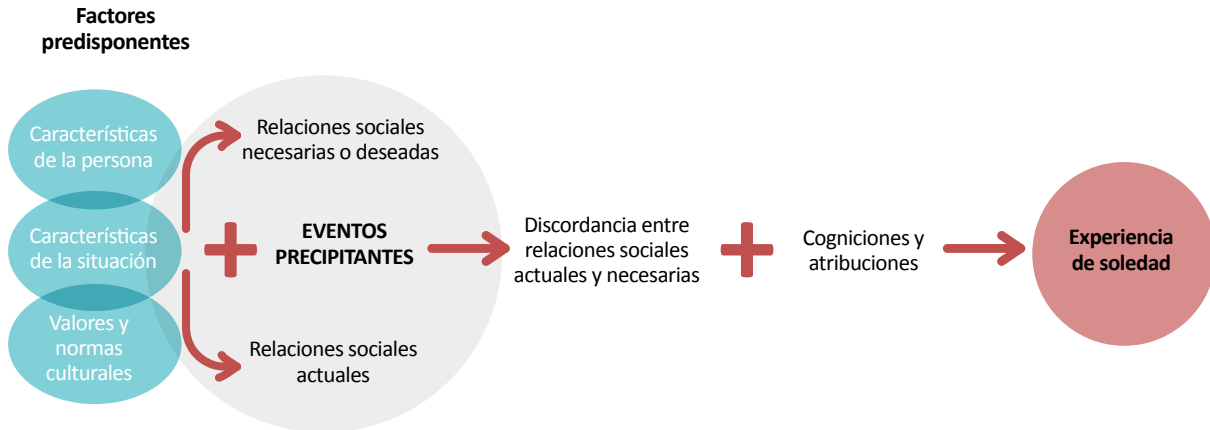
Factores predisponentes

Características de la persona

Características de la situación

Valores y normas culturales

Relaciones sociales necesarias o deseadas

EVENTOS PRECIPITANTES

Relaciones sociales actuales

Discordancia entre relaciones sociales actuales y necesarias

Cogniciones y atribuciones

Experiencia de soledad